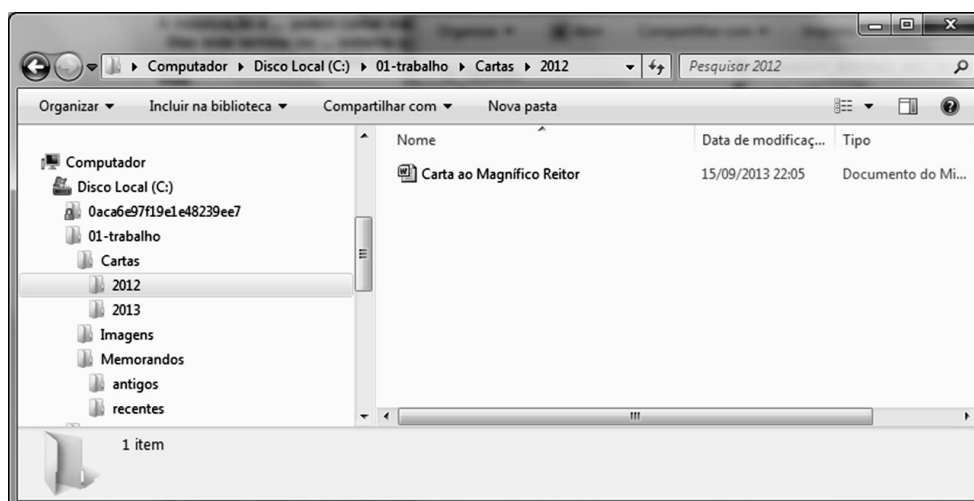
▸ Computador ▸ Disco Local (C:) ▸ 01-trabalho ▸ Cartas ▸ 2012

Pesquisar 2012

Organizar ▾ Incluir na biblioteca ▾ Compartilhar com ▾ Nova pasta

Computador
Disco Local (C:)
0aca6e97f19e1e48239ee7
01-trabalho
Cartas
2012
2013
Imagens
Memorandos
antigos
recentes

| Nome | Data de modificaç... | Tipo |
|---|---|---|
| Carta ao Magnífico Reitor | 15/09/2013 22:05 | Documento do Mi... |

1 item